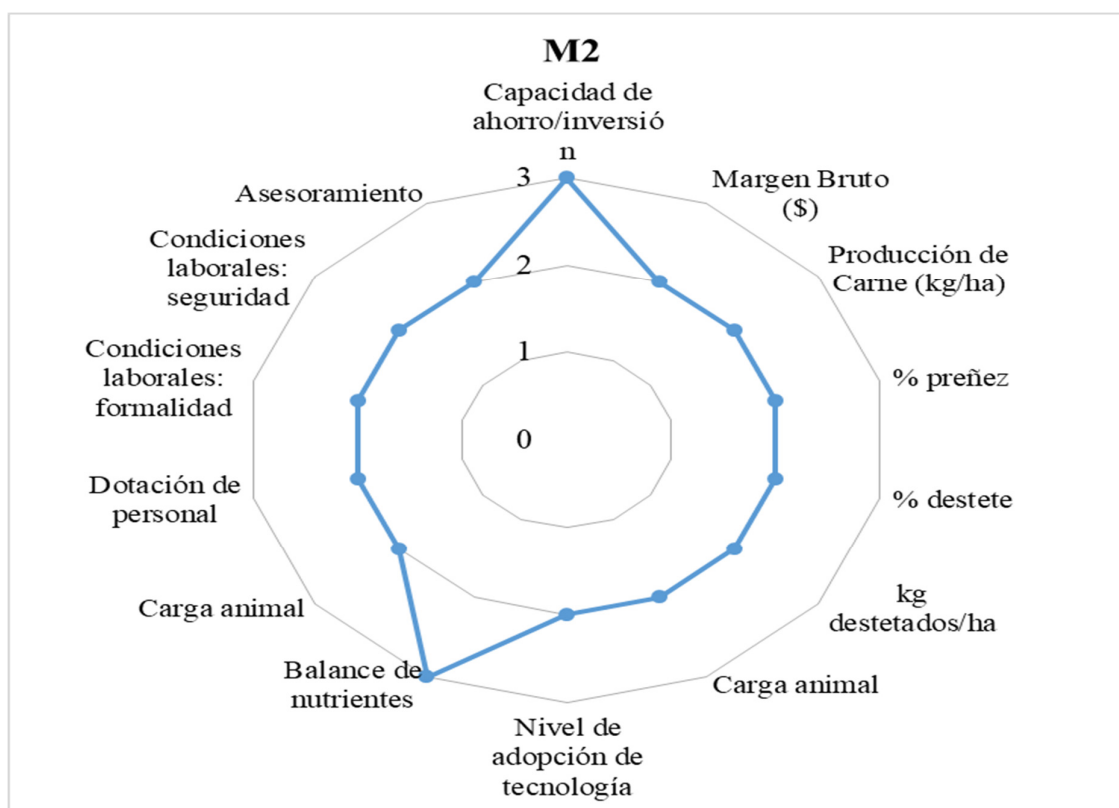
M2

Capacidad de ahorro/inversió n

Margen Bruto ($)

Producción de Carne (kg/ha)

% preñez

% destete

kg destetados/ha

Carga animal

Nivel de adopción de tecnología

Balance de nutrientes

Carga animal

Dotación de personal

Condiciones laborales: formalidad

Condiciones laborales: seguridad

Asesoramiento

3

2

1

0